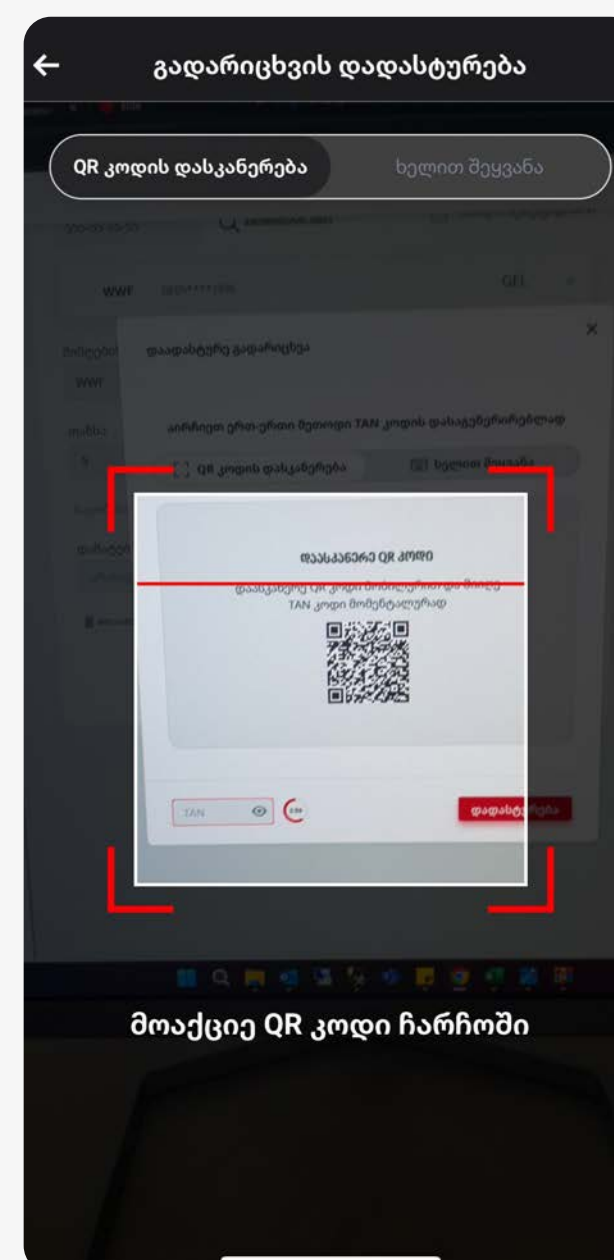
გადარიცხვის დადასტურება

QR კოდის დასკანერება

ხელით შეყვანა

WWF

GEL

დადასტურე გადარიცხვა

აირჩიეთ ერთ-ერთი მეთოდი TAN კოდის დასაგენერირებლად

QR კოდის დასკანერება

ხელით შეყვანა

დაასკანერე QR კოდი

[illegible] TAN კოდი მომენტალურად

TAN

დადასტურება

მოაქციე QR კოდი ჩარჩოში